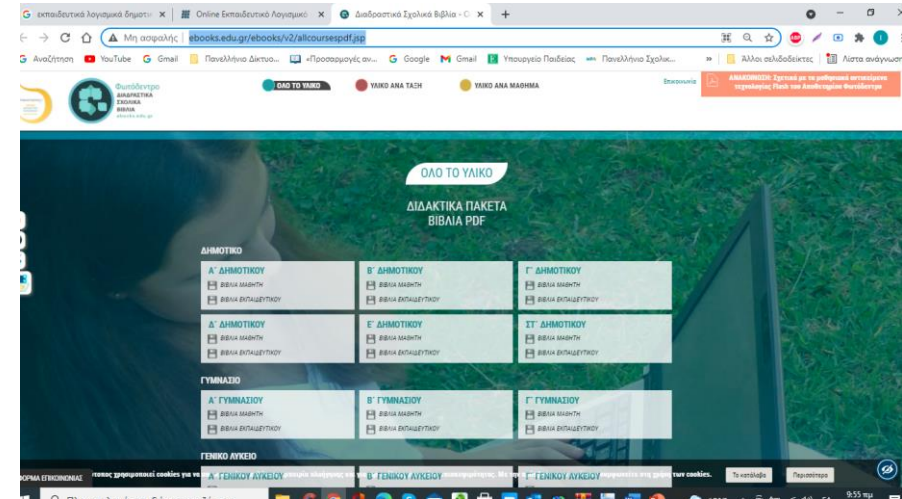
G εκπαιδευτικά λογισμικά δημοτι × | Online Εκπαιδευτικό Λογισμικό × | Διαδραστικά Σχολικά Βιβλία - Ο × | +

Μη ασφαλής | ebooks.edu.gr/ebooks/v2/allcoursespdf.jsp

G Αναζήτηση YouTube G Gmail Πανελλήνιο Δίκτυο... «Προσαρμογές αν... G Google M Gmail Υπουργείο Παιδείας Πανελλήνιο Σχολικ... » Άλλοι σελιδοδείκτες Λίστα ανάγνωσ

Φωτόδεντρο ΔΙΑΔΡΑΣΤΙΚΑ ΣΧΟΛΙΚΑ ΒΙΒΛΙΑ ebooks.edu.gr

ΟΛΟ ΤΟ ΥΛΙΚΟ ΥΛΙΚΟ ΑΝΑ ΤΑΞΗ ΥΛΙΚΟ ΑΝΑ ΜΑΘΗΜΑ

Επικοινωνία

ΑΝΑΚΟΙΝΩΣΗ: Σχετικά με τα μαθησιακά αντικείμενα τεχνολογίας Flash του Αποθετηρίου Φωτόδεντρο

ΟΛΟ ΤΟ ΥΛΙΚΟ

ΔΙΔΑΚΤΙΚΑ ΠΑΚΕΤΑ
ΒΙΒΛΙΑ PDF

ΔΗΜΟΤΙΚΟ

| Α΄ ΔΗΜΟΤΙΚΟΥ | Β΄ ΔΗΜΟΤΙΚΟΥ | Γ΄ ΔΗΜΟΤΙΚΟΥ |
|---|---|---|
| ΒΙΒΛΙΑ ΜΑΘΗΤΗ | ΒΙΒΛΙΑ ΜΑΘΗΤΗ | ΒΙΒΛΙΑ ΜΑΘΗΤΗ |
| ΒΙΒΛΙΑ ΕΚΠΑΙΔΕΥΤΙΚΟΥ | ΒΙΒΛΙΑ ΕΚΠΑΙΔΕΥΤΙΚΟΥ | ΒΙΒΛΙΑ ΕΚΠΑΙΔΕΥΤΙΚΟΥ |
| Δ΄ ΔΗΜΟΤΙΚΟΥ | Ε΄ ΔΗΜΟΤΙΚΟΥ | ΣΤ΄ ΔΗΜΟΤΙΚΟΥ |
| ΒΙΒΛΙΑ ΜΑΘΗΤΗ | ΒΙΒΛΙΑ ΜΑΘΗΤΗ | ΒΙΒΛΙΑ ΜΑΘΗΤΗ |
| ΒΙΒΛΙΑ ΕΚΠΑΙΔΕΥΤΙΚΟΥ | ΒΙΒΛΙΑ ΕΚΠΑΙΔΕΥΤΙΚΟΥ | ΒΙΒΛΙΑ ΕΚΠΑΙΔΕΥΤΙΚΟΥ |

ΓΥΜΝΑΣΙΟ

| Α΄ ΓΥΜΝΑΣΙΟΥ | Β΄ ΓΥΜΝΑΣΙΟΥ | Γ΄ ΓΥΜΝΑΣΙΟΥ |
|---|---|---|
| ΒΙΒΛΙΑ ΜΑΘΗΤΗ | ΒΙΒΛΙΑ ΜΑΘΗΤΗ | ΒΙΒΛΙΑ ΜΑΘΗΤΗ |
| ΒΙΒΛΙΑ ΕΚΠΑΙΔΕΥΤΙΚΟΥ | ΒΙΒΛΙΑ ΕΚΠΑΙΔΕΥΤΙΚΟΥ | ΒΙΒΛΙΑ ΕΚΠΑΙΔΕΥΤΙΚΟΥ |

ΓΕΝΙΚΟ ΛΥΚΕΙΟ

ΦΟΡΜΑ ΕΠΙΚΟΙΝΩΝΙΑΣ τόπος χρησιμοποιεί cookies για να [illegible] Α΄ ΓΕΝΙΚΟΥ ΛΥΚΕΙΟΥ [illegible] Β΄ ΓΕΝΙΚΟΥ ΛΥΚΕΙΟΥ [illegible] Γ΄ ΓΕΝΙΚΟΥ ΛΥΚΕΙΟΥ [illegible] των cookies. Το κατάλαβα Περισσότερα

9:55 πμ